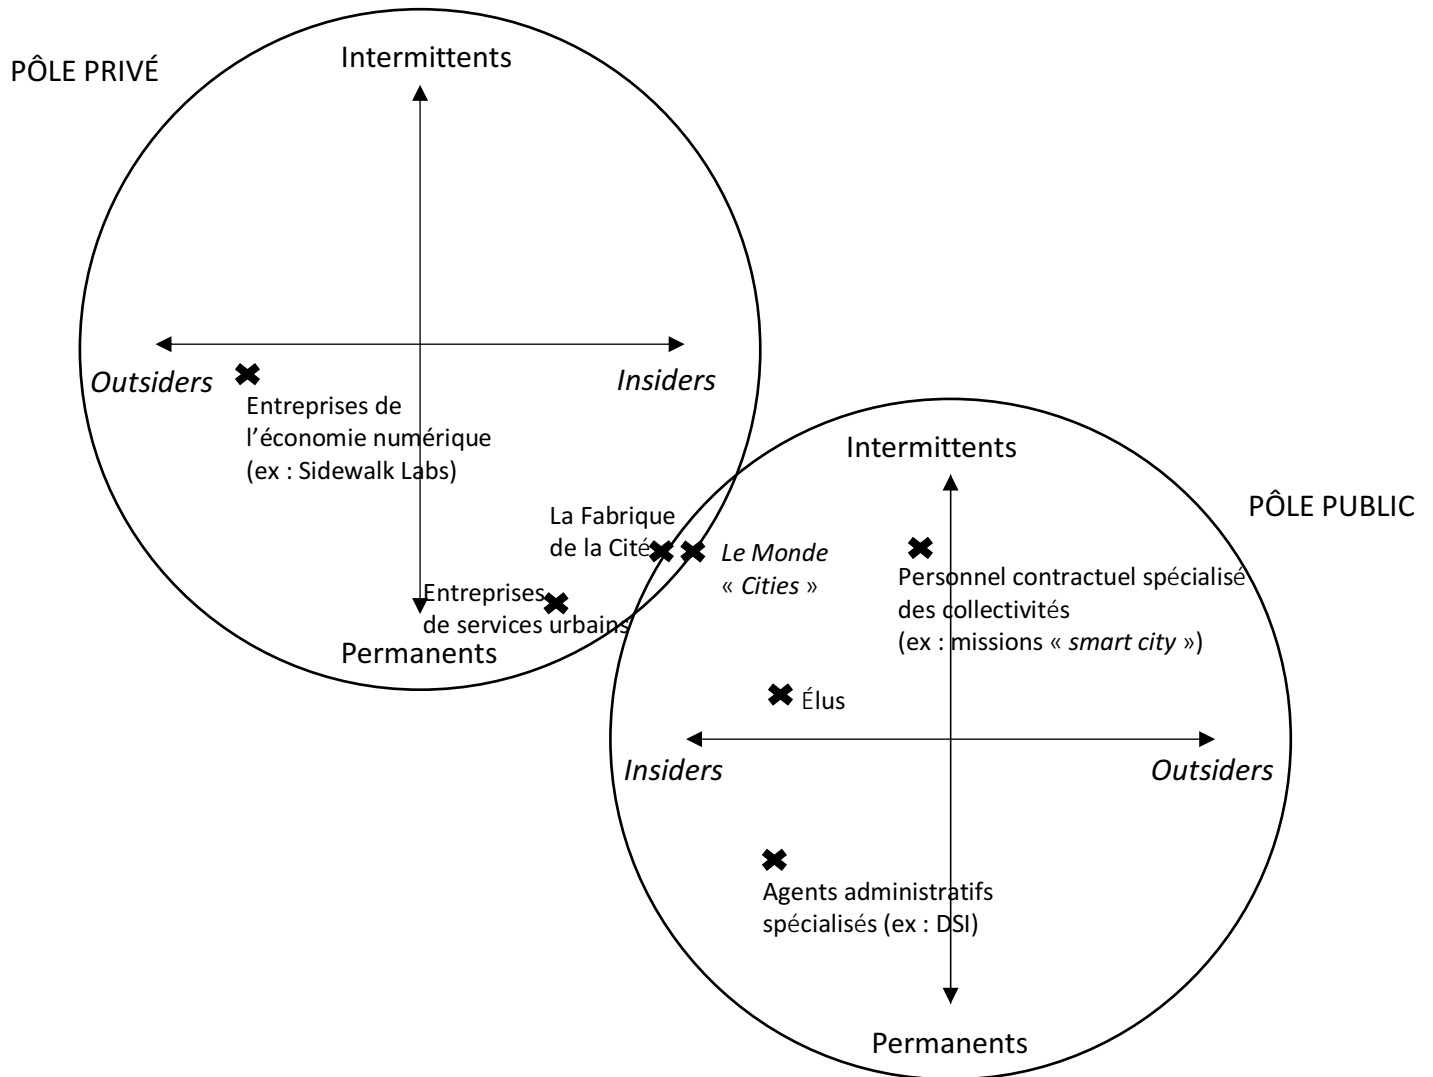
PÔLE PRIVÉ

Intermittents

Outsiders

Insiders

Entreprises de l'économie numérique (ex : Sidewalk Labs)

La Fabrique de la Cité

Le Monde « Cities »

Entreprises de services urbains

Permanents

Intermittents

PÔLE PUBLIC

Personnel contractuel spécialisé des collectivités (ex : missions « smart city »)

Élus

Insiders

Outsiders

Agents administratifs spécialisés (ex : DSI)

Permanents